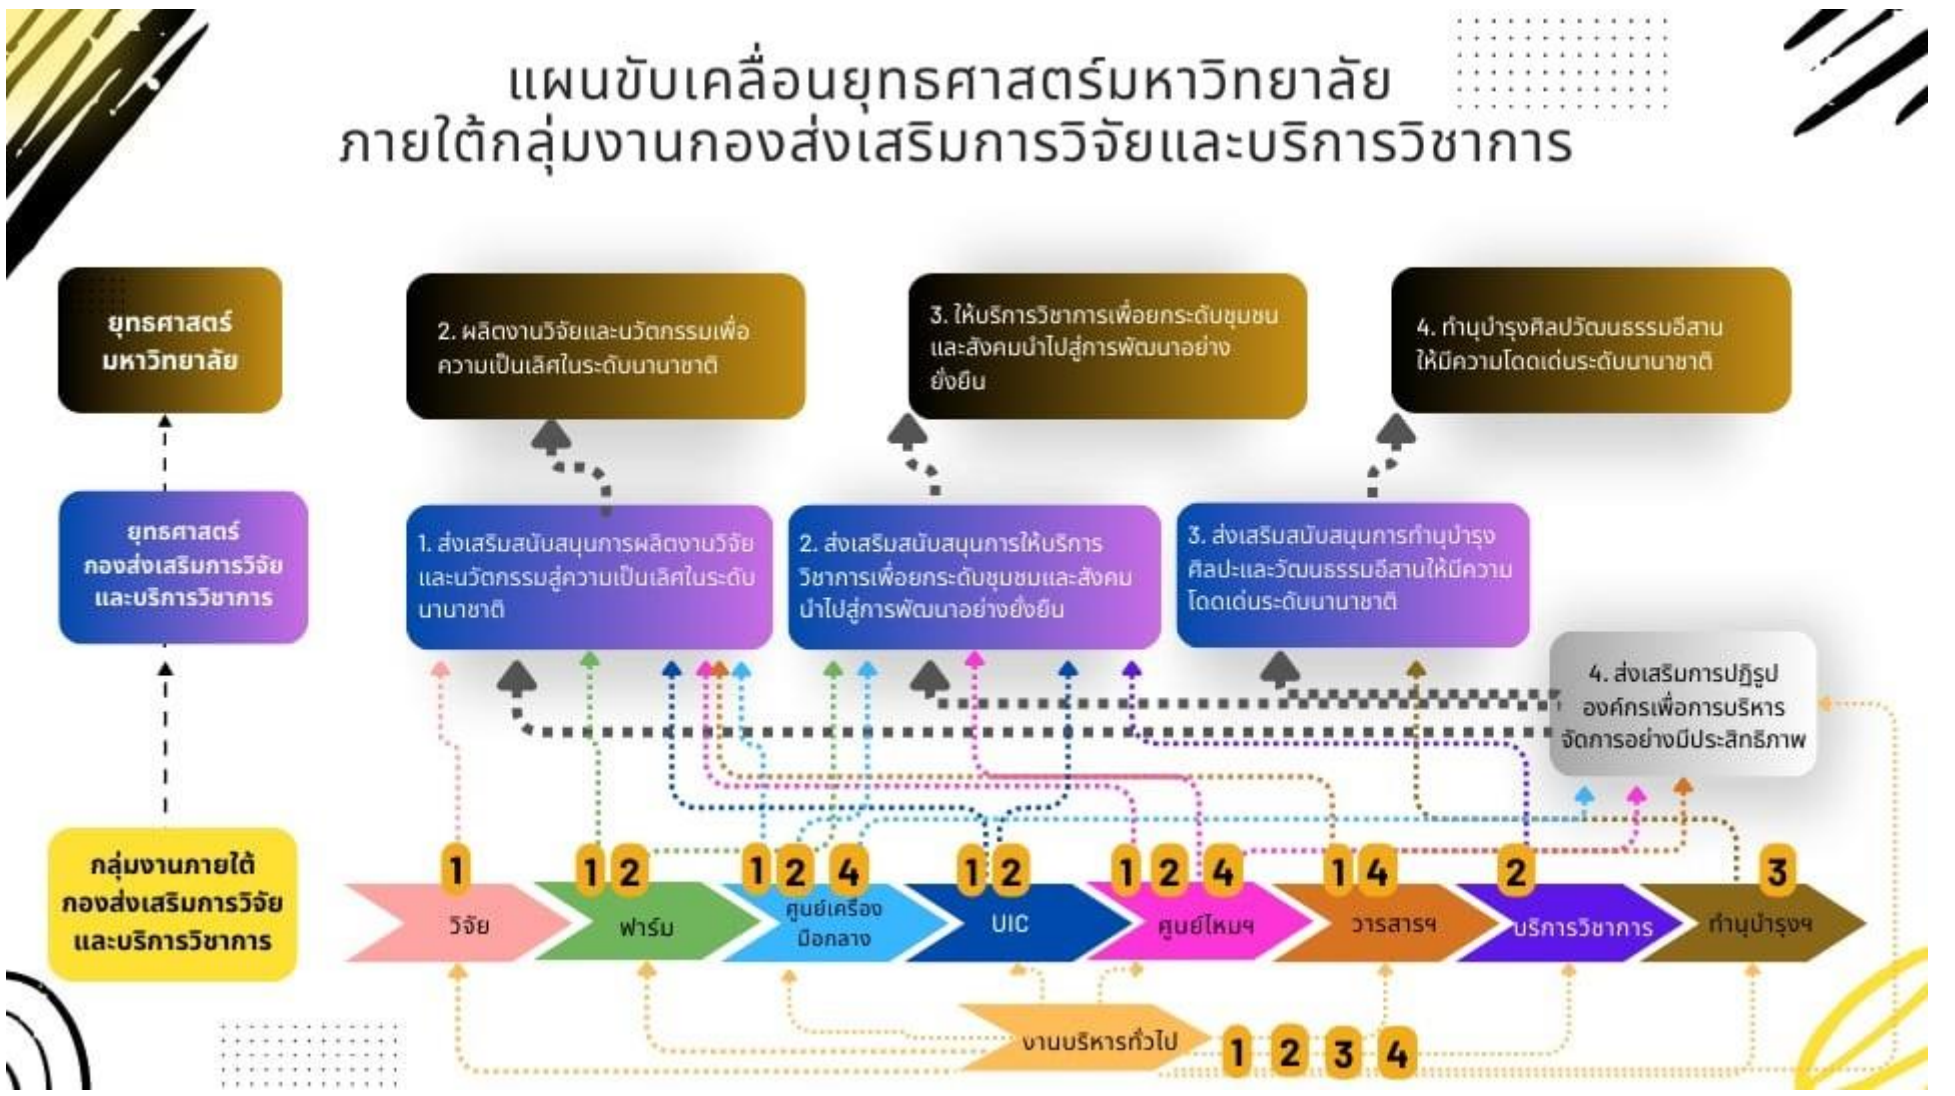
แผนขับเคลื่อนยุทธศาสตร์มหาวิทยาลัย
ภายใต้กลุ่มงานกองส่งเสริมการวิจัยและบริการวิชาการ

ยุทธศาสตร์มหาวิทยาลัย

2. ผลิตงานวิจัยและนวัตกรรมเพื่อความเป็นเลิศในระดับนานาชาติ

3. ให้บริการวิชาการเพื่อยกระดับชุมชนและสังคมนำไปสู่การพัฒนาอย่างยั่งยืน

4. ทำนุบำรุงศิลปวัฒนธรรมอีสานให้มีความโดดเด่นระดับนานาชาติ

ยุทธศาสตร์กองส่งเสริมการวิจัยและบริการวิชาการ

1. ส่งเสริมสนับสนุนการผลิตงานวิจัยและนวัตกรรมสู่ความเป็นเลิศในระดับนานาชาติ

2. ส่งเสริมสนับสนุนการให้บริการวิชาการเพื่อยกระดับชุมชนและสังคมนำไปสู่การพัฒนาอย่างยั่งยืน

3. ส่งเสริมสนับสนุนการทำนุบำรุงศิลปะและวัฒนธรรมอีสานให้มีความโดดเด่นระดับนานาชาติ

4. ส่งเสริมการปฏิรูปองค์กรเพื่อการบริหารจัดการอย่างมีประสิทธิภาพ

กลุ่มงานภายใต้กองส่งเสริมการวิจัยและบริการวิชาการ

1 วิจัย
1 2 ฟาร์ม
1 2 4 ศูนย์เครื่องมือกลาง
1 2 UIC
1 2 4 ศูนย์ไหมฯ
1 4 วารสารฯ
2 บริการวิชาการ
3 ทำนุบำรุงฯ

งานบริหารทั่วไป 1 2 3 4